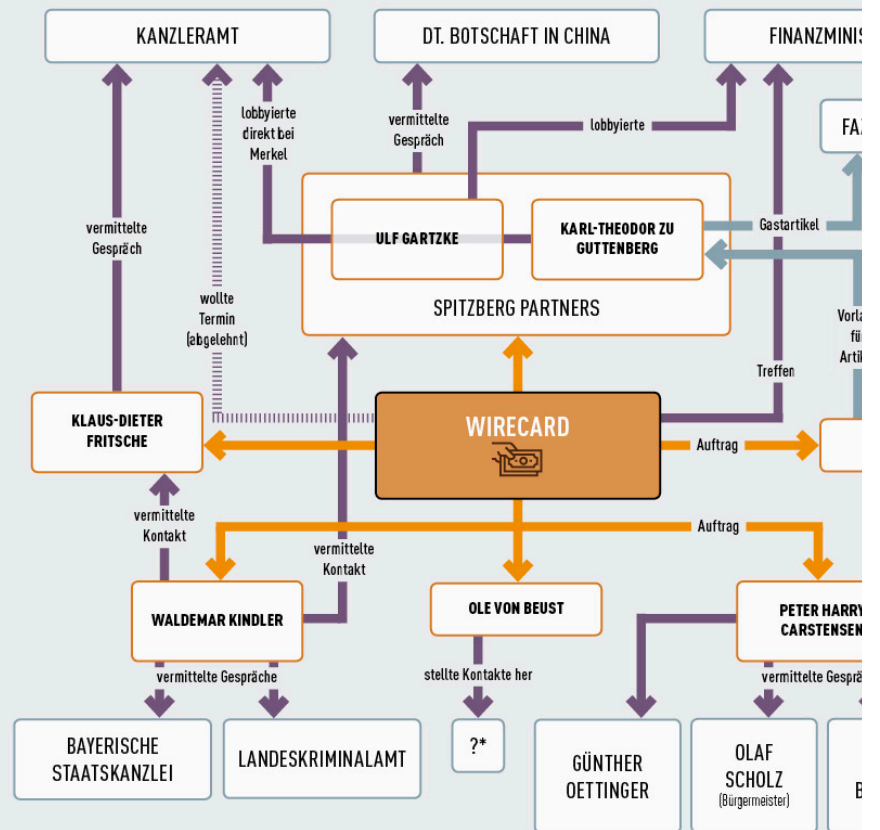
KANZLERAMT

DT. BOTSCHAFT IN CHINA

FINANZMINIS

FA

lobbyierte direkt bei Merkel

vermittelte Gespräch

lobbyierte

vermittelte Gespräch

ULF GARTZKE

KARL-THEODOR ZU GUTTENBERG

Gastartikel

SPITZBERG PARTNERS

wollte Termin (abgelehnt)

Vorla fü Artik

Treffen

KLAUS-DIETER FRITSCHE

WIRECARD

Auftrag

vermittelte Kontakt

vermittelte Kontakt

Auftrag

WALDEMAR KINDLER

OLE VON BEUST

PETER HARRY CARSTENSEN

vermittelte Gespräche

stellte Kontakte her

vermittelte Gesprä

BAYERISCHE STAATSKANZLEI

LANDESKRIMINALAMT

?*

GÜNTHER OETTINGER

OLAF SCHOLZ (Bürgermeister)

B